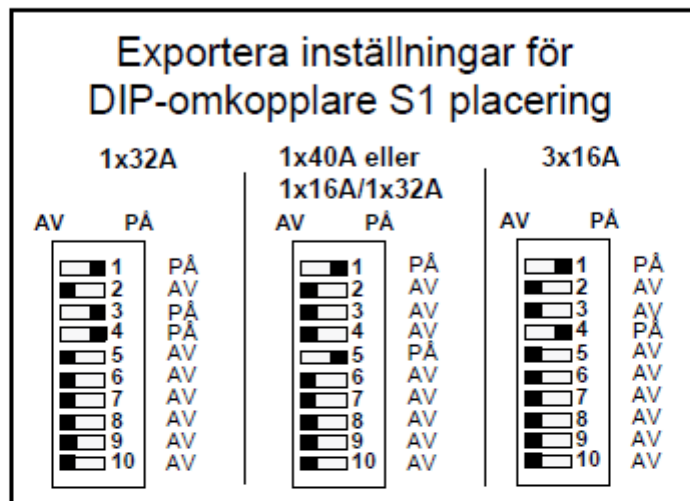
Exportera inställningar för DIP-omkopplare S1 placering

1x32A

AV PÅ

1 PÅ
2 AV
3 PÅ
4 PÅ
5 AV
6 AV
7 AV
8 AV
9 AV
10 AV

1x40A eller
1x16A/1x32A

AV PÅ

1 PÅ
2 AV
3 AV
4 AV
5 PÅ
6 AV
7 AV
8 AV
9 AV
10 AV

3x16A

AV PÅ

1 PÅ
2 AV
3 AV
4 PÅ
5 AV
6 AV
7 AV
8 AV
9 AV
10 AV